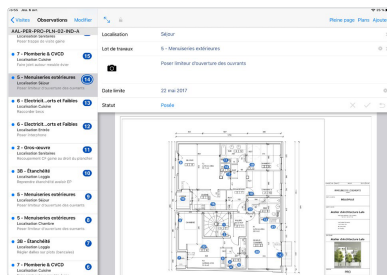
< Visites Observations Modifier

AAL-PRE-PRO-PLN-02-IND-A

Localisation Sanitaires

7 - Plomberie & CVCD
Localisation Cuisine

5 - Menuiseries extérieures
Localisation Séjour
Poser limiteur d'ouverture des ouvrants
14

6 - Electricit...orts et Faibles
Localisation Cuisine
13

6 - Electricit...orts et Faibles
Localisation Entrée
Poser interrupteur
11

2 - Gros-oeuvre
Localisation Sanitaires
10

3B - Etanchéité
Localisation Loggia
9

5 - Menuiseries extérieures
Localisation Séjour
Poser limiteur d'ouverture des ouvrants
8

5 - Menuiseries extérieures
Localisation Chambre
Poser limiteur d'ouverture des ouvrants
6

3B - Etanchéité
Localisation Loggia
7

7 - Plomberie & CVCD
Localisation Cuisine

Pleine page Plans Ajouter

Localisation Séjour

Lot de travaux 5 - Menuiseries extérieures

Poser limiteur d'ouverture des ouvrants

Date limite 22 mai 2017

Statut Posée

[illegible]